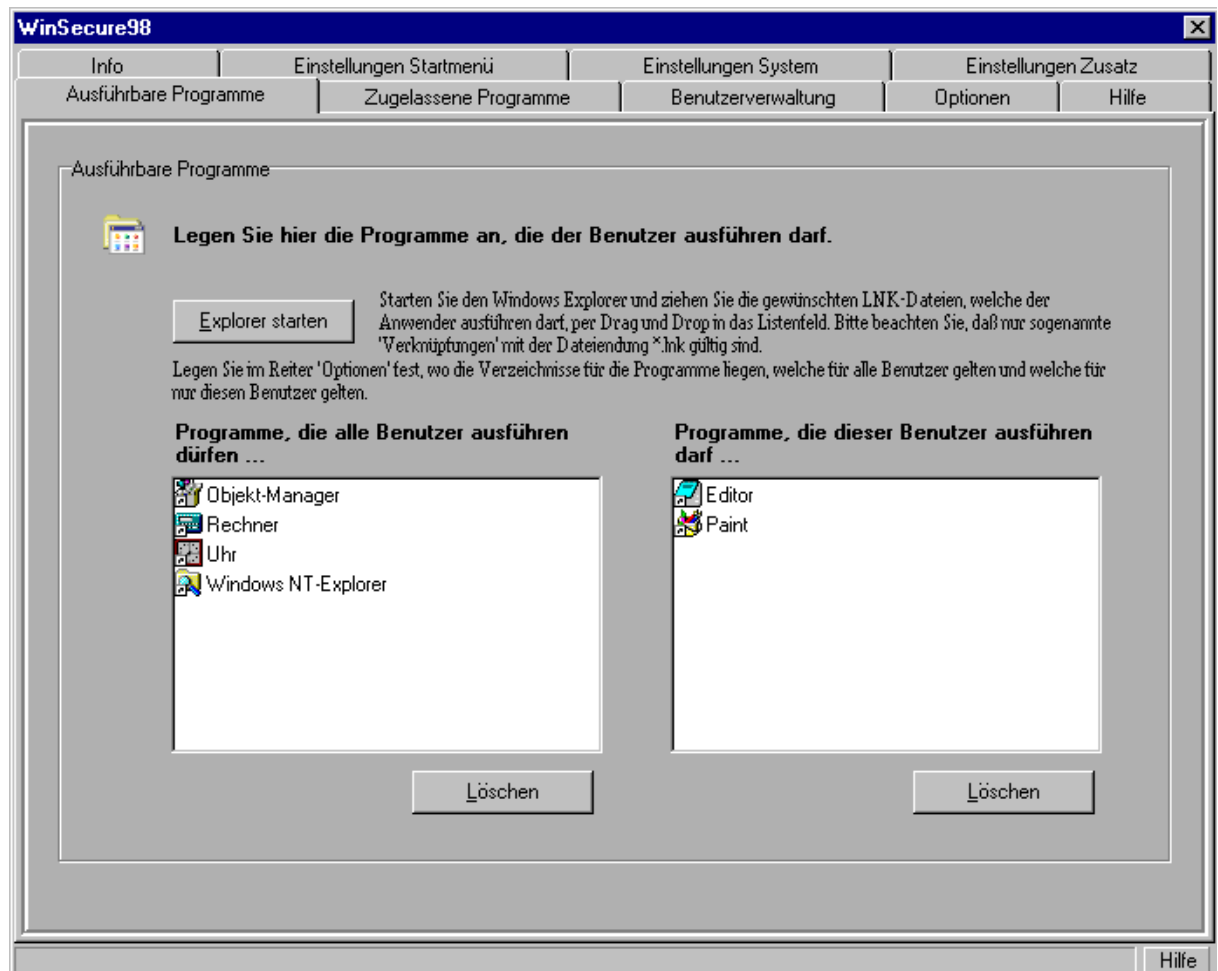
WinSecure98

Info | Einstellungen Startmenü | Einstellungen System | Einstellungen Zusatz

Ausführbare Programme | Zugelassene Programme | Benutzerverwaltung | Optionen | Hilfe

Ausführbare Programme

Legen Sie hier die Programme an, die der Benutzer ausführen darf.

Explorer starten

Starten Sie den Windows Explorer und ziehen Sie die gewünschten LNK-Dateien, welche der Anwender ausführen darf, per Drag und Drop in das Listenfeld. Bitte beachten Sie, daß nur sogenannte 'Verknüpfungen' mit der Dateiendung *.lnk gültig sind.

Legen Sie im Reiter 'Optionen' test, wo die Verzeichnisse für die Programme liegen, welche für alle Benutzer gelten und welche für nur diesen Benutzer gelten.

Programme, die alle Benutzer ausführen dürfen ...

Objekt-Manager
Rechner
Uhr
Windows NT-Explorer

Löschen

Programme, die dieser Benutzer ausführen darf ...

Editor
Paint

Löschen

Hilfe